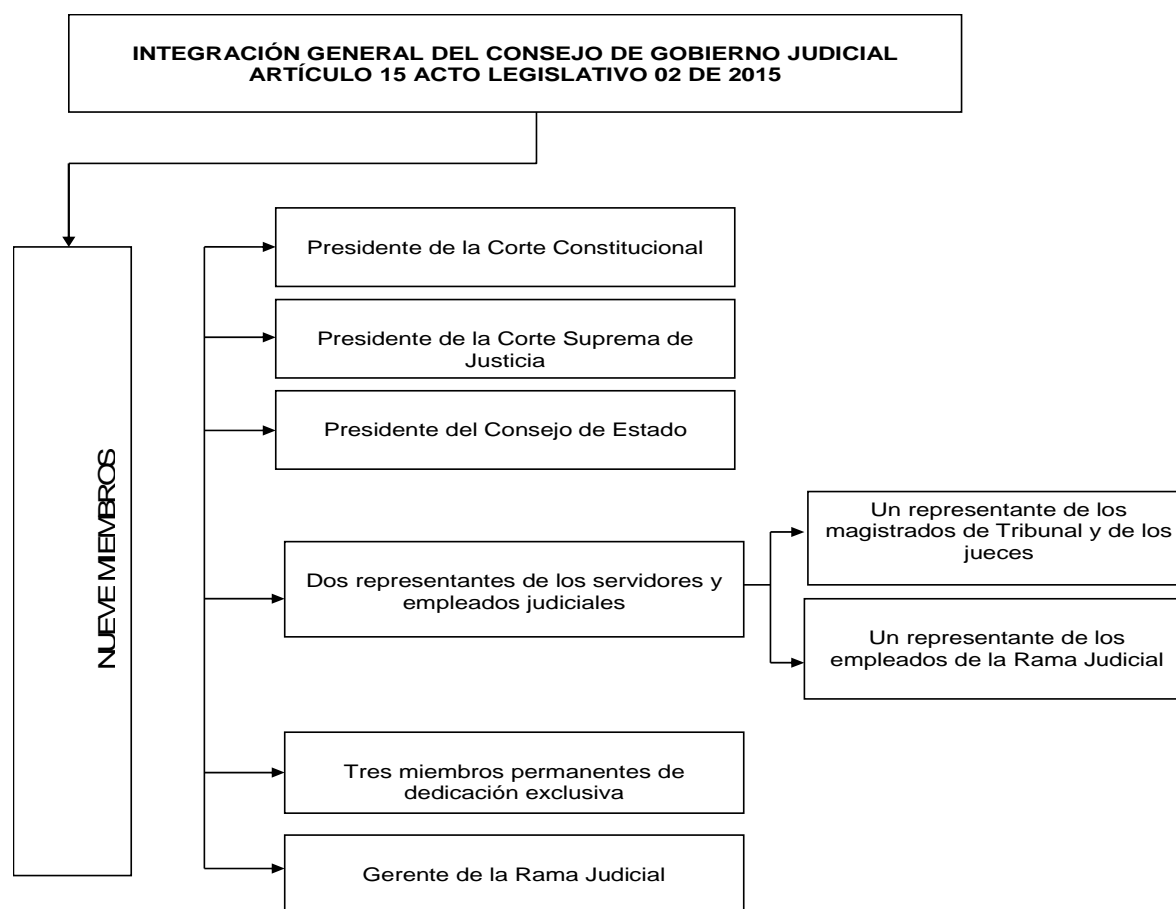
INTEGRACIÓN GENERAL DEL CONSEJO DE GOBIERNO JUDICIAL
ARTÍCULO 15 ACTO LEGISLATIVO 02 DE 2015

NUEVE MIEMBROS

Presidente de la Corte Constitucional

Presidente de la Corte Suprema de Justicia

Presidente del Consejo de Estado

Dos representantes de los servidores y empleados judiciales

Un representante de los magistrados de Tribunal y de los jueces

Un representante de los empleados de la Rama Judicial

Tres miembros permanentes de dedicación exclusiva

Gerente de la Rama Judicial